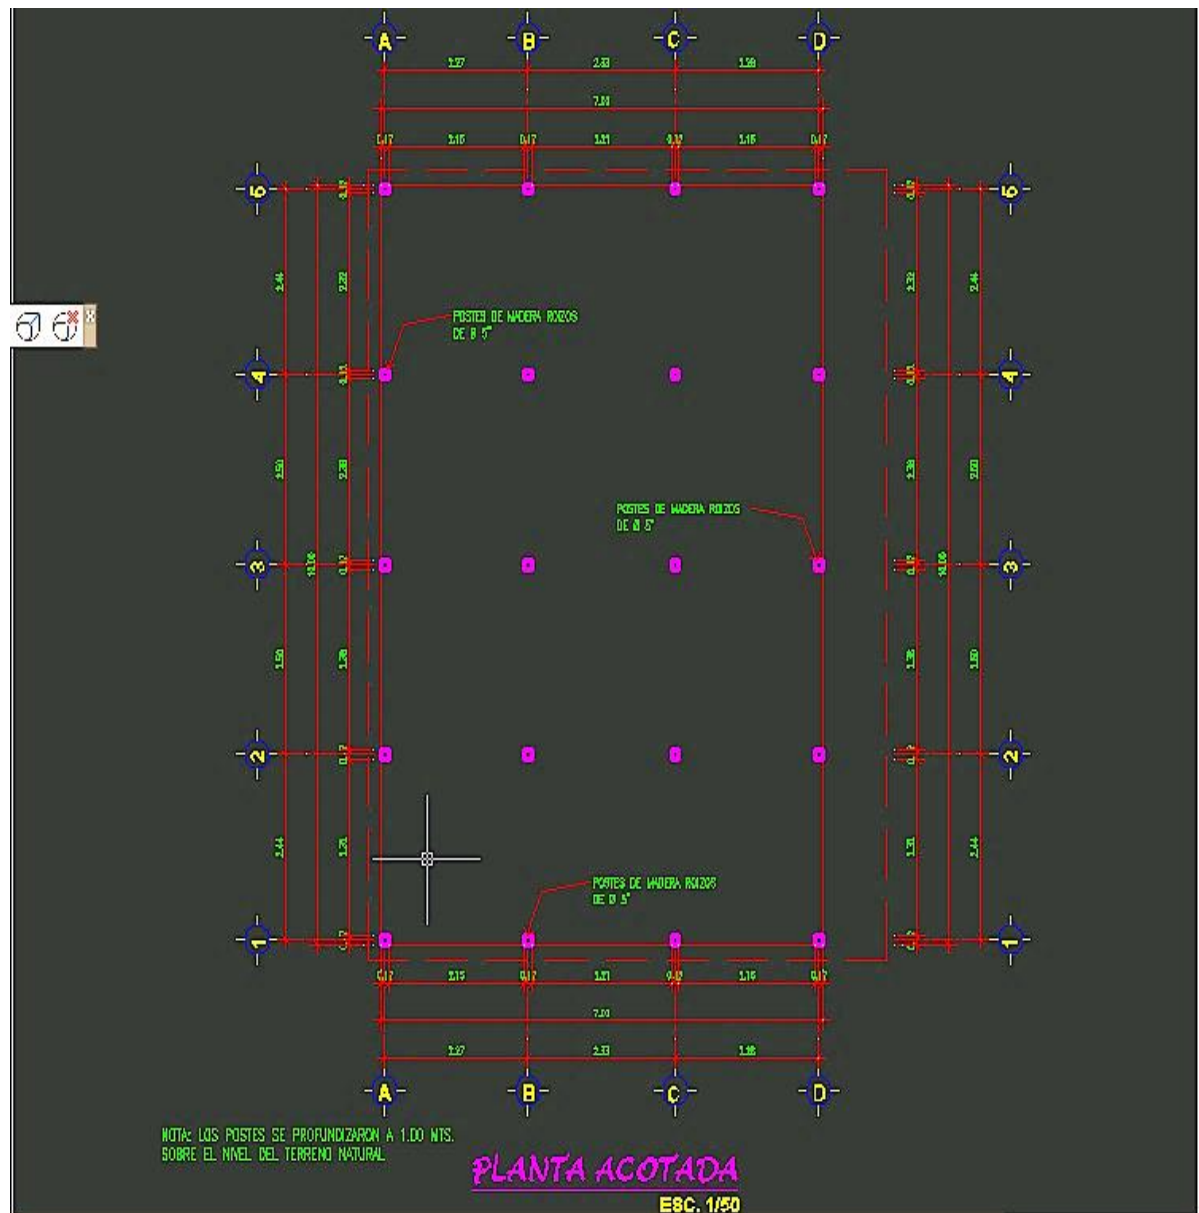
A B C D

2.27 2.33 1.28

7.00

0.17 2.15 0.17 2.21 0.12 1.15 0.17

5 5

2.44 2.32 2.32 2.44

POSTES DE MADERA ROLLIZOS DE Ø 5"

4 4

2.50 2.38 2.38 2.50

POSTES DE MADERA ROLLIZOS DE Ø 5"

3 3

10.00 10.00

1.50 1.38 1.38 1.50

2 2

2.44 1.31 1.31 2.44

POSTES DE MADERA ROLLIZOS DE Ø 5"

1 1

0.17 2.15 0.17 2.21 0.12 1.15 0.17

7.00

2.27 2.33 1.28

A B C D

NOTA: LOS POSTES SE PROFUNDIZARON A 1.00 MTS. SOBRE EL NIVEL DEL TERRENO NATURAL

PLANTA ACOTADA

ESC. 1/50